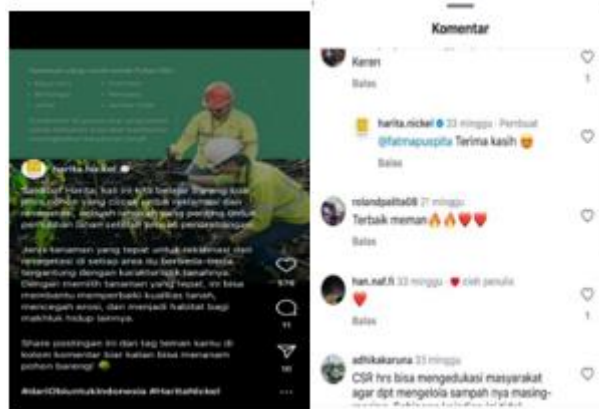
harita nickel

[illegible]

#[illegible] #HaritaNickel

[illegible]

11

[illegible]

Komentar

Keren

Balas

harita.nickel 33 minggu · Pembuat
@fatmapuspita Terima kasih 😊

Balas

rolandpaita08 21 minggu
Terbaik memang🔥🔥❤️❤️

Balas

han.naf.fi 33 minggu · ❤️ oleh penulis
❤️

Balas

adhikakaruna 33 minggu
CSR hrs bisa mengedukasi masyarakat agar dpt mengelola sampah nya masing-masing. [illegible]

1

1